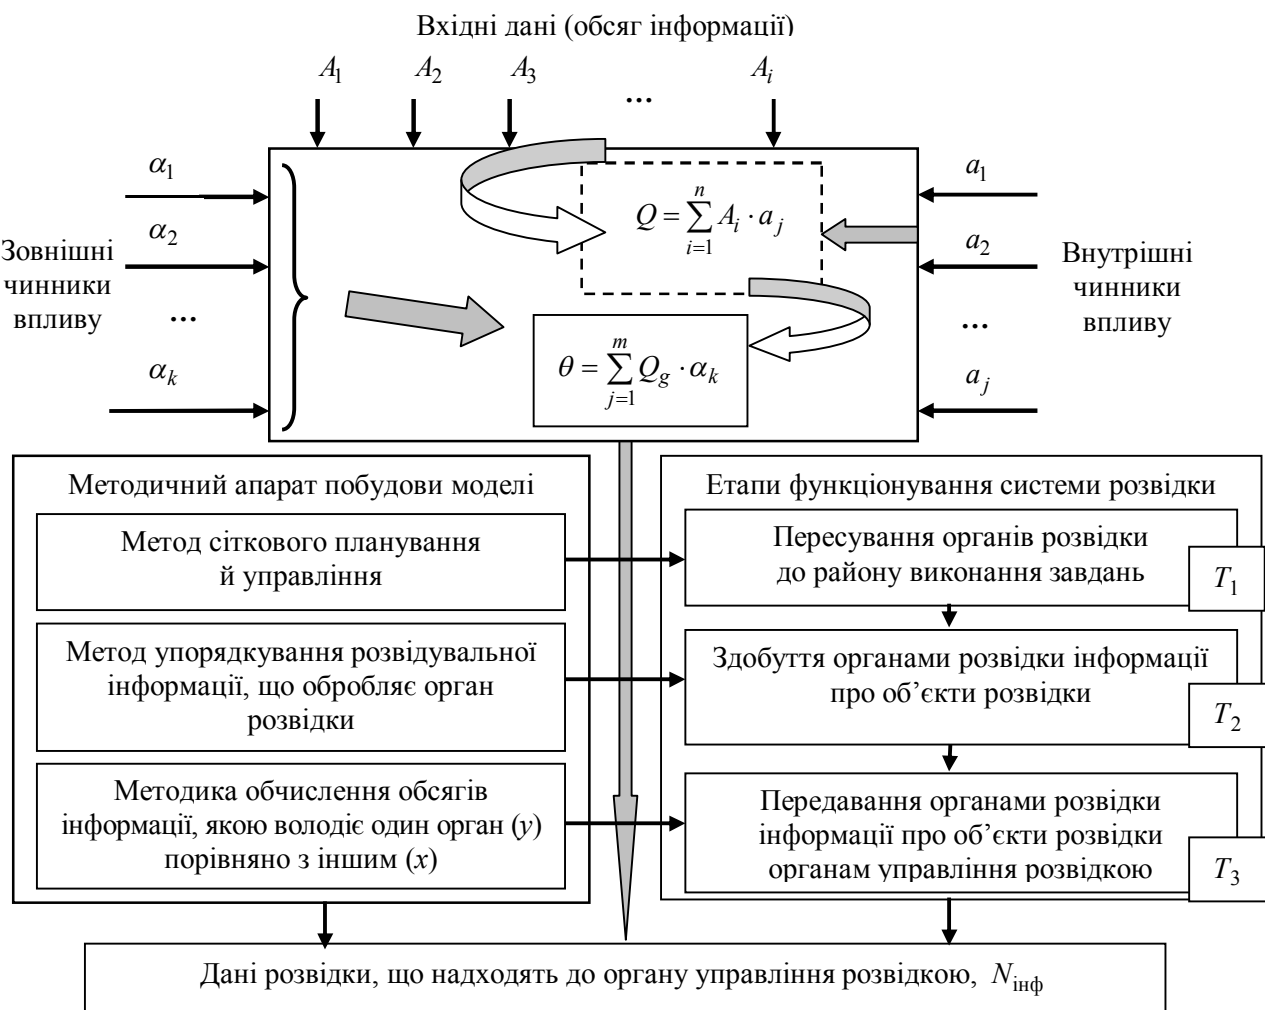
Вхідні дані (обсяг інформації)

$A_1$ $A_2$ $A_3$ ... $A_i$

$\alpha_1$
$\alpha_2$
...
$\alpha_k$

Зовнішні чинники впливу

$Q = \sum_{i=1}^{n} A_i \cdot a_j$

$\theta = \sum_{j=1}^{m} Q_g \cdot \alpha_k$

$a_1$
$a_2$
...
$a_j$

Внутрішні чинники впливу

Методичний апарат побудови моделі

Метод сіткового планування й управління

Метод упорядкування розвідувальної інформації, що обробляє орган розвідки

Методика обчислення обсягів інформації, якою володіє один орган ($y$) порівняно з іншим ($x$)

Етапи функціонування системи розвідки

Пересування органів розвідки до району виконання завдань $T_1$

Здобуття органами розвідки інформації про об'єкти розвідки $T_2$

Передавання органами розвідки інформації про об'єкти розвідки органам управління розвідкою $T_3$

Дані розвідки, що надходять до органу управління розвідкою, $N_{\text{інф}}$